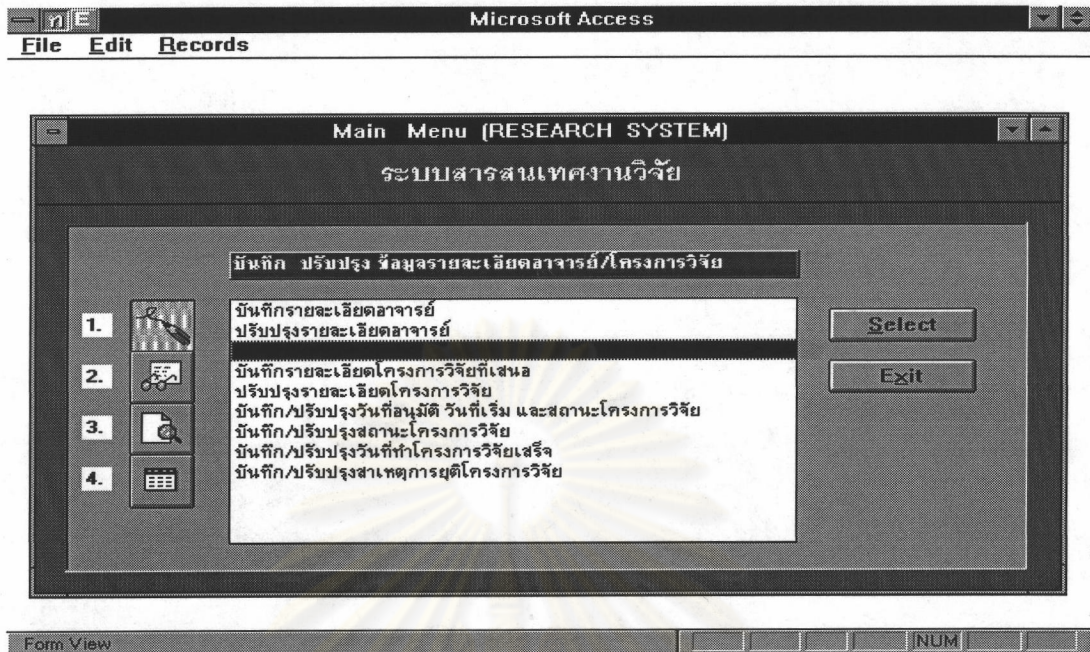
Microsoft Access

File Edit Records

Main Menu (RESEARCH SYSTEM)

ระบบสารสนเทศงานวิจัย

บันทึก ปรับปรุง ข้อมูลรายละเอียดอาจารย์/โครงการวิจัย

1.

2.

3.

4.

บันทึกรายละเอียดอาจารย์
ปรับปรุงรายละเอียดอาจารย์

บันทึกรายละเอียดโครงการวิจัยที่เสนอ
ปรับปรุงรายละเอียดโครงการวิจัย
บันทึก/ปรับปรุงวันที่อนุมัติ วันที่เริ่ม และสถานะโครงการวิจัย
บันทึก/ปรับปรุงสถานะโครงการวิจัย
บันทึก/ปรับปรุงวันที่ทำโครงการวิจัยเสร็จ
บันทึก/ปรับปรุงสาเหตุการยุติโครงการวิจัย

Select

Exit

Form View

NUM